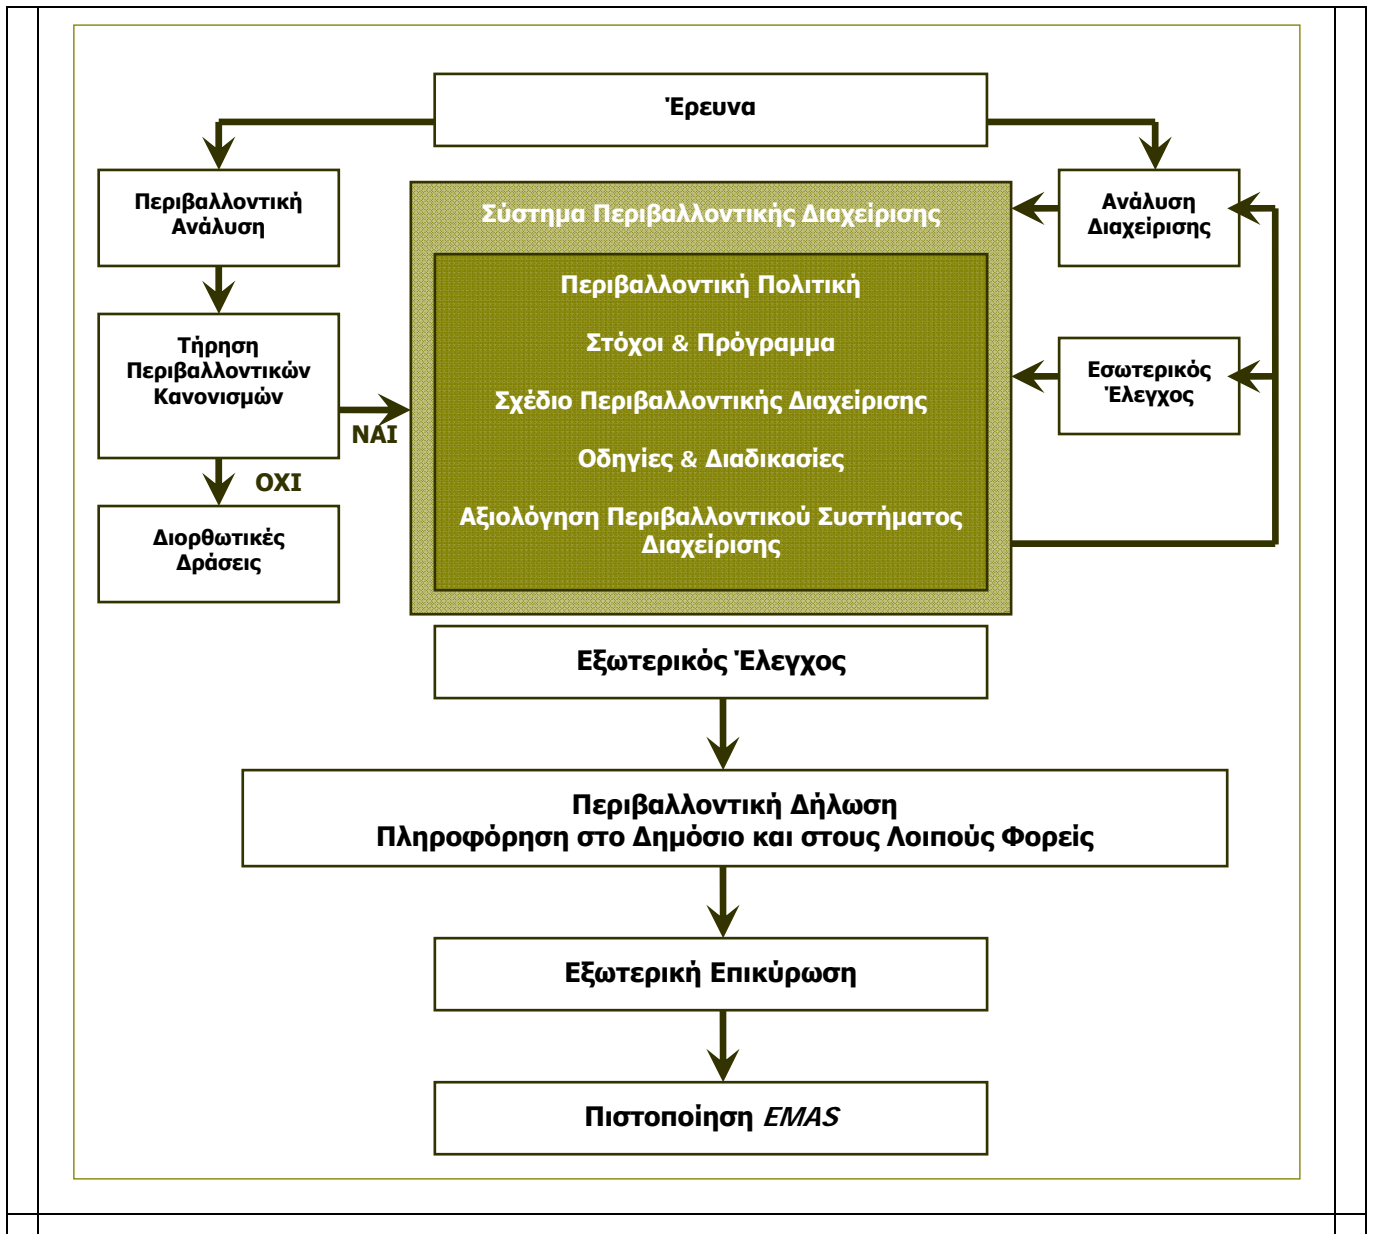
Έρευνα

Περιβαλλοντική Ανάλυση

Τήρηση Περιβαλλοντικών Κανονισμών

ΝΑΙ

ΟΧΙ

Διορθωτικές Δράσεις

Σύστημα Περιβαλλοντικής Διαχείρισης

Περιβαλλοντική Πολιτική

Στόχοι & Πρόγραμμα

Σχέδιο Περιβαλλοντικής Διαχείρισης

Οδηγίες & Διαδικασίες

Αξιολόγηση Περιβαλλοντικού Συστήματος Διαχείρισης

Ανάλυση Διαχείρισης

Εσωτερικός Έλεγχος

Εξωτερικός Έλεγχος

Περιβαλλοντική Δήλωση
Πληροφόρηση στο Δημόσιο και στους Λοιπούς Φορείς

Εξωτερική Επικύρωση

Πιστοποίηση EMAS